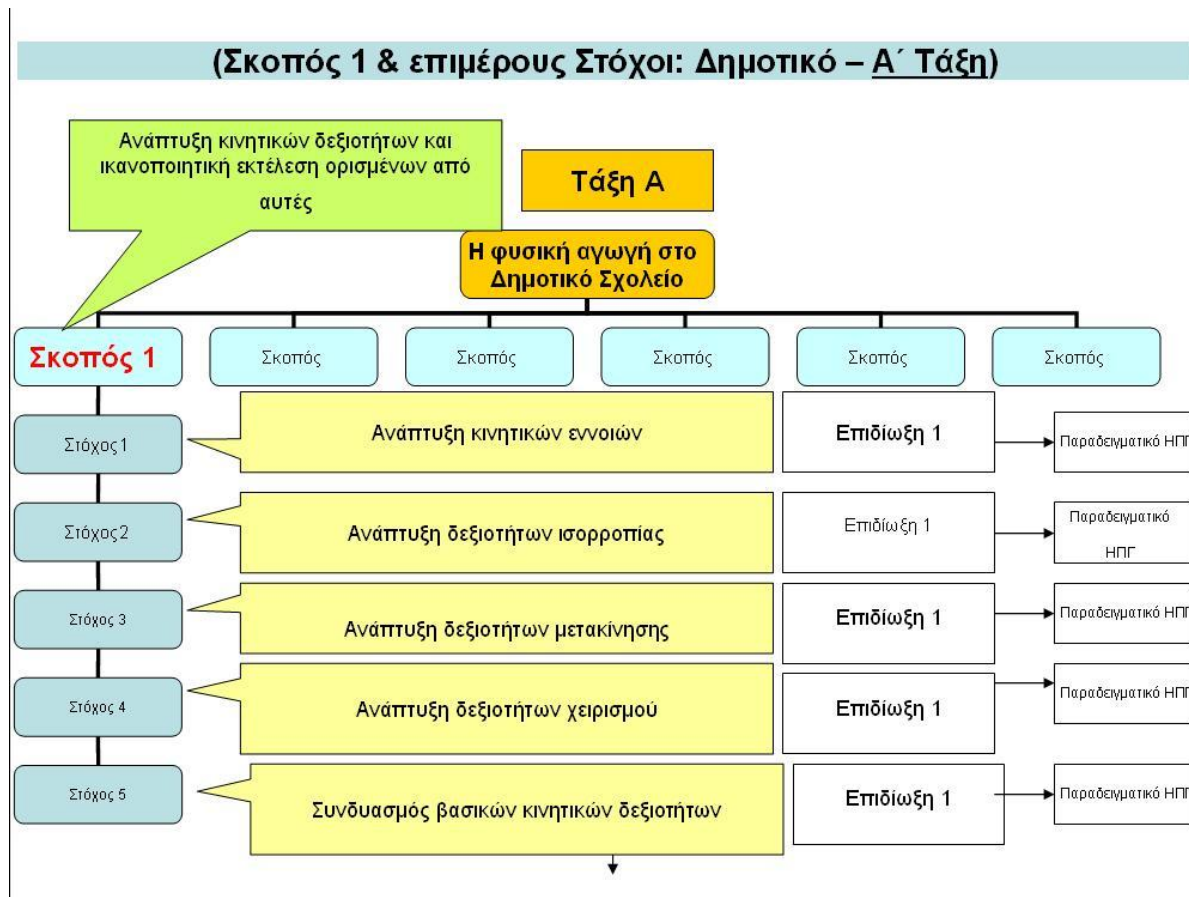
(Σκοπός 1 & επιμέρους Στόχοι: Δημοτικό – Α΄ Τάξη)

Ανάπτυξη κινητικών δεξιοτήτων και ικανοποιητική εκτέλεση ορισμένων από αυτές

Τάξη Α

Η φυσική αγωγή στο Δημοτικό Σχολείο

Σκοπός 1

Σκοπός

Σκοπός

Σκοπός

Σκοπός

Σκοπός

Στόχος 1

Ανάπτυξη κινητικών εννοιών

Επιδίωξη 1

Παραδειγματικό ΗΠΓ

Στόχος 2

Ανάπτυξη δεξιοτήτων ισορροπίας

Επιδίωξη 1

Παραδειγματικό ΗΠΓ

Στόχος 3

Ανάπτυξη δεξιοτήτων μετακίνησης

Επιδίωξη 1

Παραδειγματικό ΗΠ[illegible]

Στόχος 4

Ανάπτυξη δεξιοτήτων χειρισμού

Επιδίωξη 1

Παραδειγματικό ΗΠ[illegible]

Στόχος 5

Συνδυασμός βασικών κινητικών δεξιοτήτων

Επιδίωξη 1

Παραδειγματικό ΗΠ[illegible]